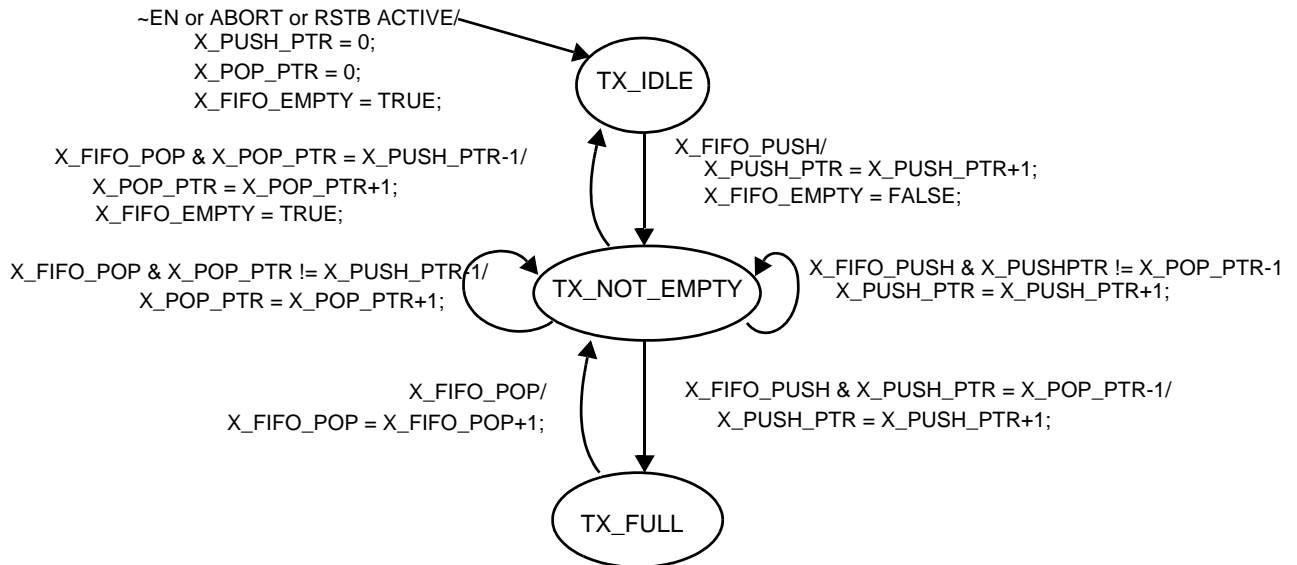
~EN or ABORT or RSTB ACTIVE/
X_PUSH_PTR = 0;
X_POP_PTR = 0;
X_FIFO_EMPTY = TRUE;

TX_IDLE

X_FIFO_POP & X_POP_PTR = X_PUSH_PTR-1/
X_POP_PTR = X_POP_PTR+1;
X_FIFO_EMPTY = TRUE;

X_FIFO_PUSH/
X_PUSH_PTR = X_PUSH_PTR+1;
X_FIFO_EMPTY = FALSE;

X_FIFO_POP & X_POP_PTR != X_PUSH_PTR-1/
X_POP_PTR = X_POP_PTR+1;

TX_NOT_EMPTY

X_FIFO_PUSH & X_PUSHPTR != X_POP_PTR-1
X_PUSH_PTR = X_PUSH_PTR+1;

X_FIFO_POP/
X_FIFO_POP = X_FIFO_POP+1;

X_FIFO_PUSH & X_PUSH_PTR = X_POP_PTR-1/
X_PUSH_PTR = X_PUSH_PTR+1;

TX_FULL